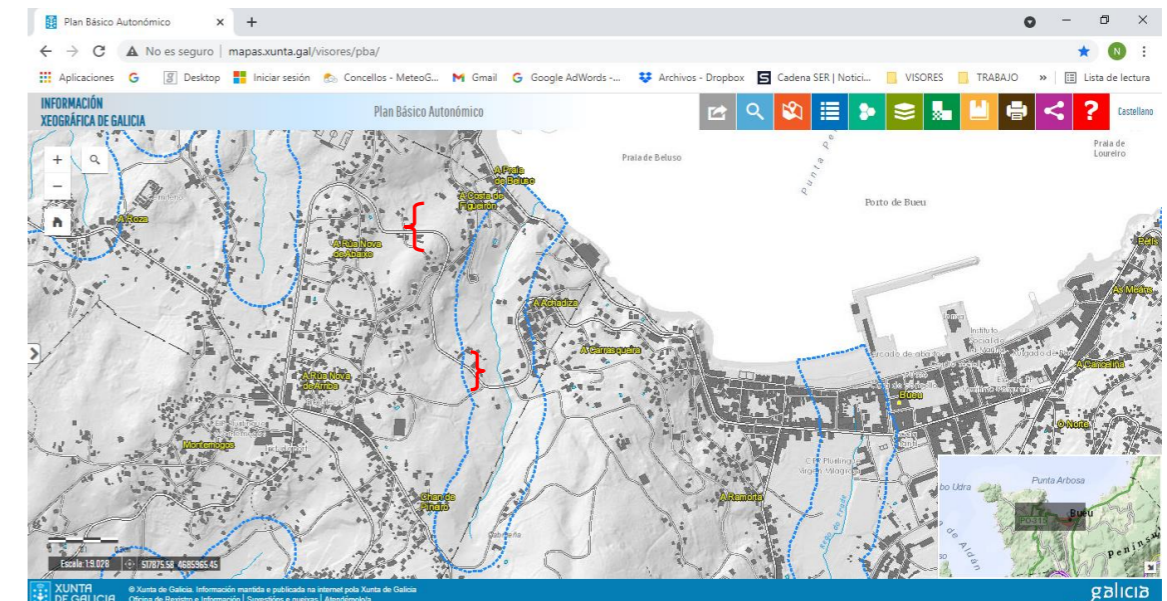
Plan Básico Autonómico × +

No es seguro | mapas.xunta.gal/visores/pba/

Aplicaciones Desktop Iniciar sesión Concellos - MeteoG... Gmail Google AdWords -... Archivos - Dropbox Cadena SER | Notici... VISORES TRABAJO » Lista de lectura

INFORMACIÓN XEOGRÁFICA DE GALICIA

Plan Básico Autonómico

Castellano

Praia de Beluso

Praia de Loureiro

A Praia de Beluso

A Costa de Figueirón

Punta Pe

Porto de Bueu

A Roza

A Rúa Nova de Abaixo

Beis

As Meáns

A Achadiza

A Carrasqueira

Instituto

A Rúa Nova de Arriba

Bueu

A Cancelina

Montemogos

O Nore

Chan de Pinairo

A Ramorta

Punta Arbosa

Bueu

Escala: 1:9.028

517875.58 4685965.45

XUNTA DE GALICIA

© Xunta de Galicia. Información mantida e publicada na internet pola Xunta de Galicia

Oficina de Rexistro e Información | Suxestións e queixas | Atendémolo

galicia